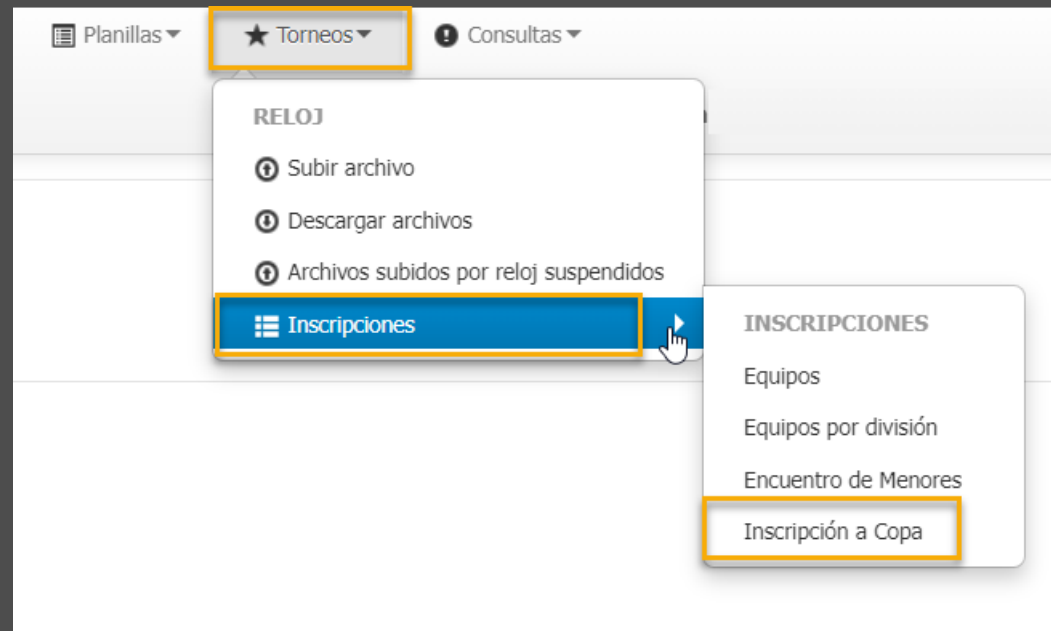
Planillas Torneos Consultas

RELOJ
Subir archivo
Descargar archivos
Archivos subidos por reloj suspendidos
Inscripciones

INSCRIPCIONES
Equipos
Equipos por división
Encuentro de Menores
Inscripción a Copa